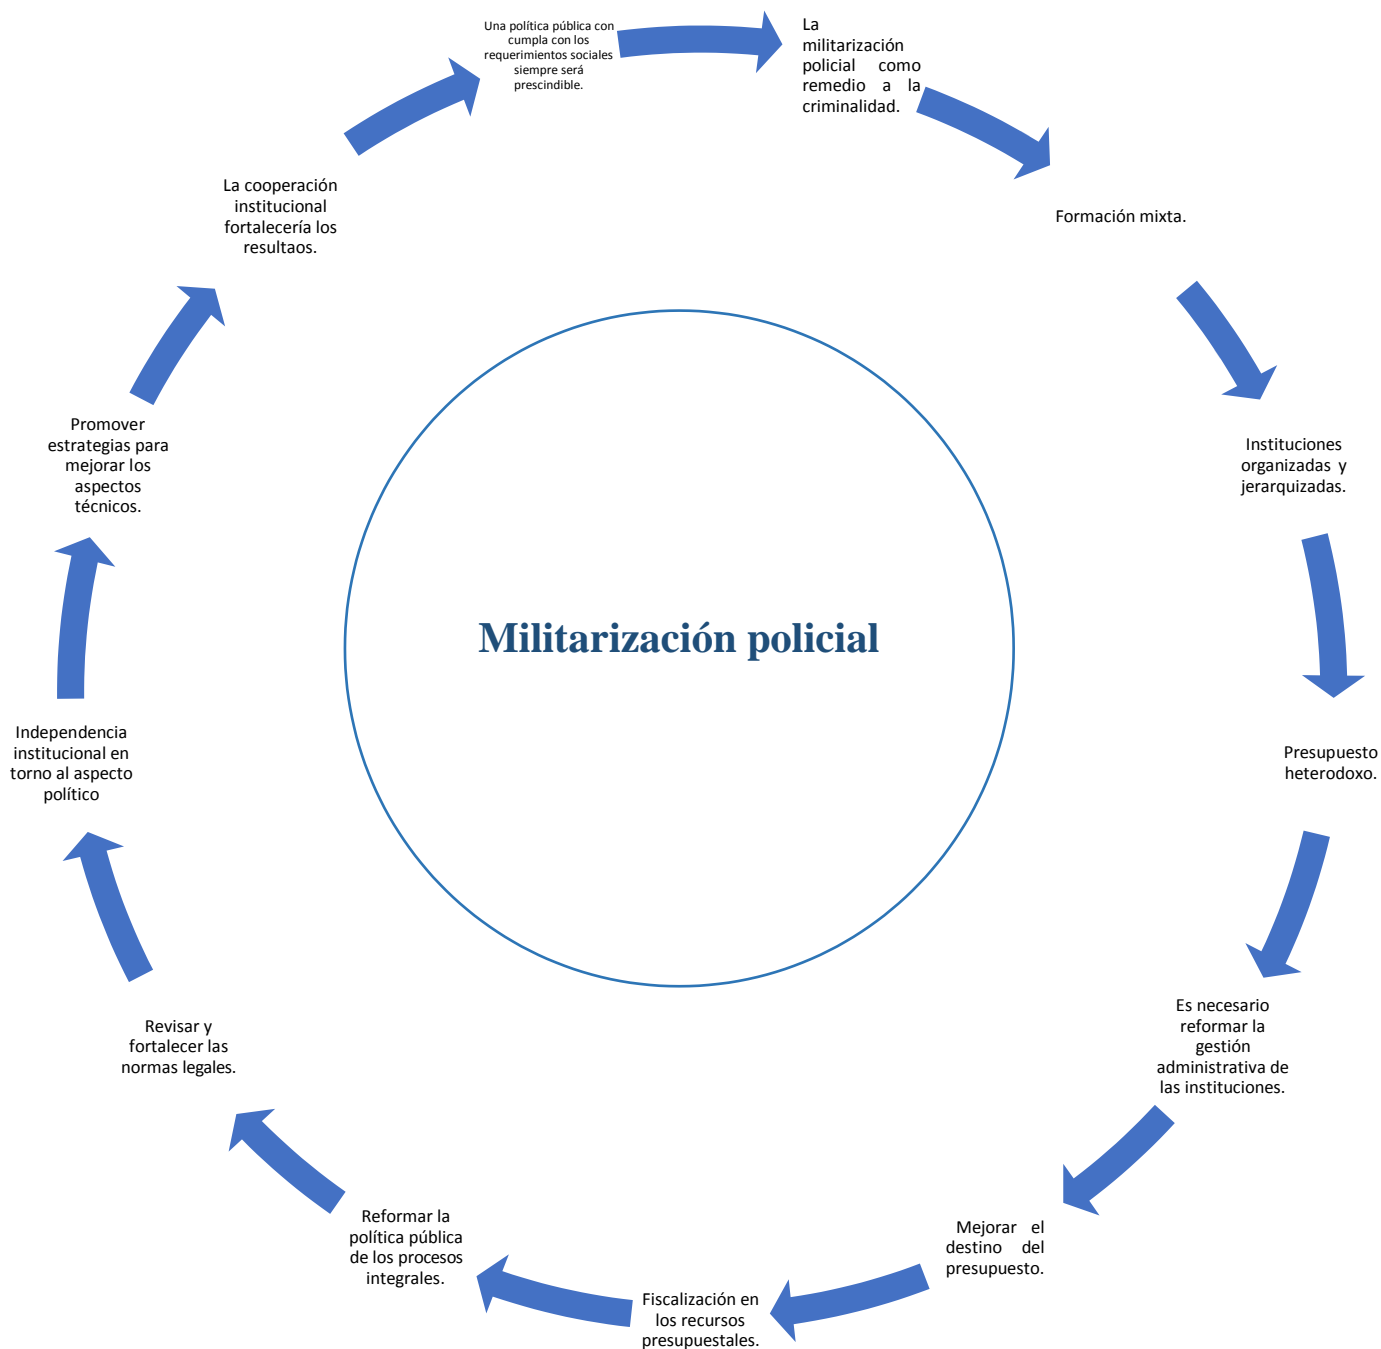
Una política pública con cumpla con los requerimientos sociales siempre será prescindible.

La militarización policial como remedio a la criminalidad.

Formación mixta.

Instituciones organizadas y jerarquizadas.

Presupuesto heterodoxo.

Es necesario reformar la gestión administrativa de las instituciones.

Mejorar el destino del presupuesto.

Fiscalización en los recursos presupuestales.

Reformar la política pública de los procesos integrales.

Revisar y fortalecer las normas legales.

Independencia institucional en torno al aspecto político

Promover estrategias para mejorar los aspectos técnicos.

La cooperación institucional fortalecería los resultaos.

Militarización policial